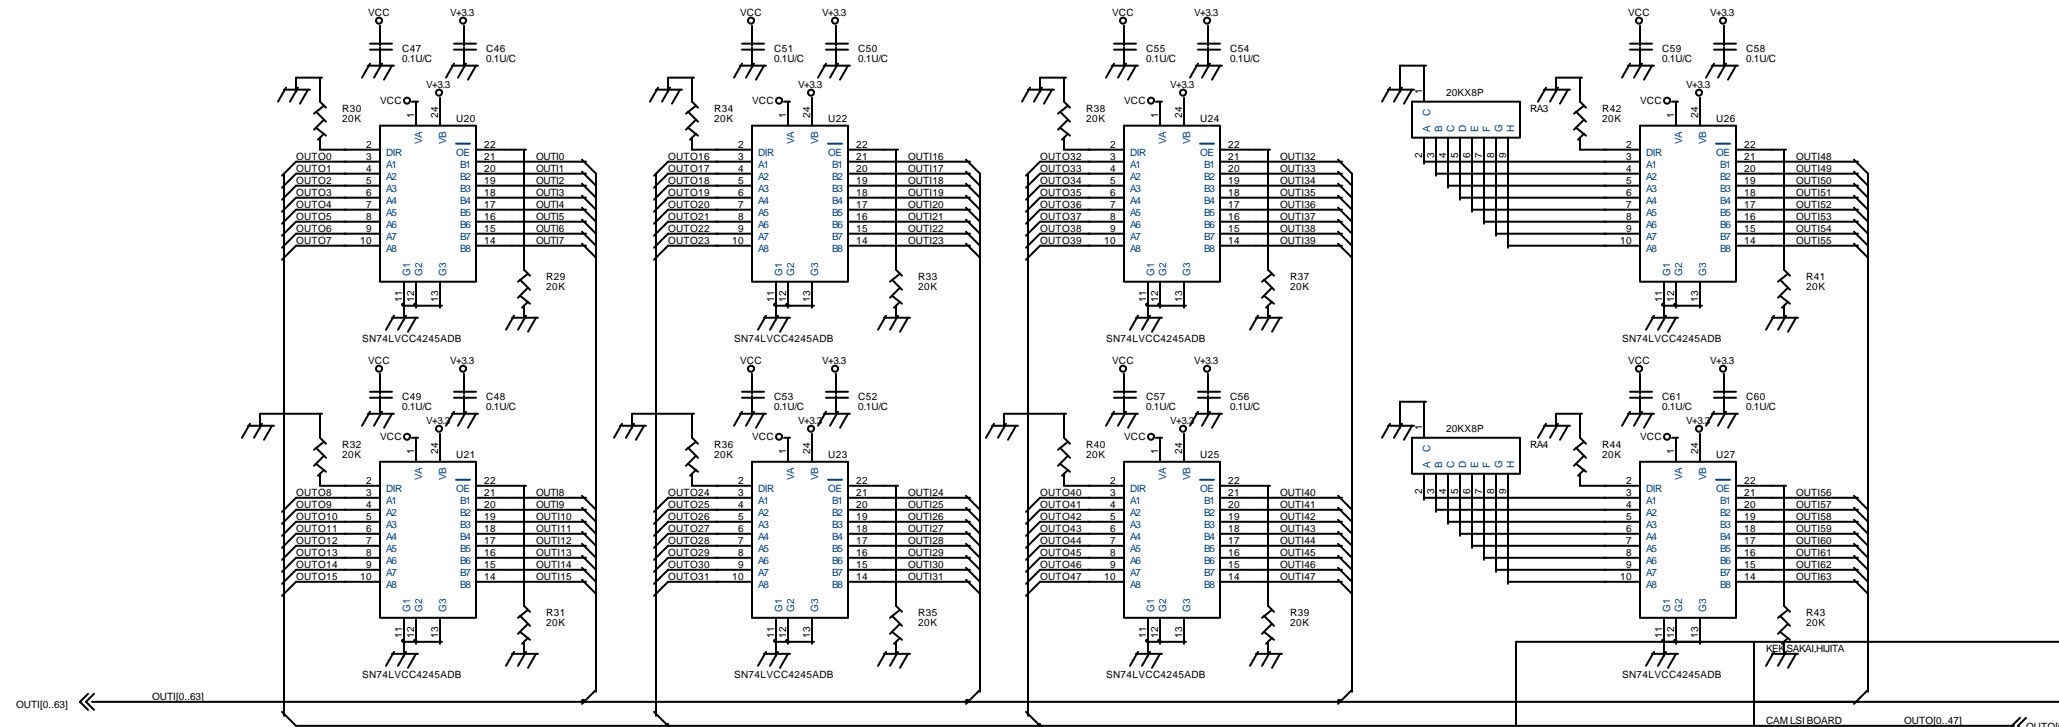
VCC V+3.3
C47 0.1U/C
C46 0.1U/C
V+3.3
VCC
R30 20K
U20
1 24
VA VB
2 DIR
22 OE
OUTO0 3 A1 B1 21 OUTI0
OUTO1 4 A2 B2 20 OUTI1
OUTO2 5 A3 B3 19 OUTI2
OUTO3 6 A4 B4 18 OUTI3
OUTO4 7 A5 B5 17 OUTI4
OUTO5 8 A6 B6 16 OUTI5
OUTO6 9 A7 B7 15 OUTI6
OUTO7 10 A8 B8 14 OUTI7
G1 G2 G3
11 12 13
R29 20K
SN74LVCC4245ADB

VCC V+3.3
C51 0.1U/C
C50 0.1U/C
V+3.3
VCC
R34 20K
U22
OUTO16 3 A1 B1 21 OUTI16
OUTO17 4 A2 B2 20 OUTI17
OUTO18 5 A3 B3 19 OUTI18
OUTO19 6 A4 B4 18 OUTI19
OUTO20 7 A5 B5 17 OUTI20
OUTO21 8 A6 B6 16 OUTI21
OUTO22 9 A7 B7 15 OUTI22
OUTO23 10 A8 B8 14 OUTI23
R33 20K
SN74LVCC4245ADB

VCC V+3.3
C55 0.1U/C
C54 0.1U/C
R38 20K
U24
OUTO32 3 A1 B1 21 OUTI32
OUTO33 4 A2 B2 20 OUTI33
OUTO34 5 A3 B3 19 OUTI34
OUTO35 6 A4 B4 18 OUTI35
OUTO36 7 A5 B5 17 OUTI36
OUTO37 8 A6 B6 16 OUTI37
OUTO38 9 A7 B7 15 OUTI38
OUTO39 10 A8 B8 14 OUTI39
R37 20K
SN74LVCC4245ADB

20KX8P
RA3
C A B C D E F G H
2 3 4 5 6 7 8 9
VCC V+3.3
C59 0.1U/C
C58 0.1U/C
R42 20K
U26
3 A1 B1 21 OUTI48
4 A2 B2 20 OUTI49
5 A3 B3 19 OUTI50
6 A4 B4 18 OUTI51
7 A5 B5 17 OUTI52
8 A6 B6 16 OUTI53
9 A7 B7 15 OUTI54
10 A8 B8 14 OUTI55
R41 20K
SN74LVCC4245ADB

VCC V+3.3
C49 0.1U/C
C48 0.1U/C
R32 20K
U21
OUTO8 3 A1 B1 21 OUTI8
OUTO9 4 A2 B2 20 OUTI9
OUTO10 5 A3 B3 19 OUTI10
OUTO11 6 A4 B4 18 OUTI11
OUTO12 7 A5 B5 17 OUTI12
OUTO13 8 A6 B6 16 OUTI13
OUTO14 9 A7 B7 15 OUTI14
OUTO15 10 A8 B8 14 OUTI15
R31 20K
SN74LVCC4245ADB

VCC V+3.3
C53 0.1U/C
C52 0.1U/C
R36 20K
U23
OUTO24 3 A1 B1 21 OUTI24
OUTO25 4 A2 B2 20 OUTI25
OUTO26 5 A3 B3 19 OUTI26
OUTO27 6 A4 B4 18 OUTI27
OUTO28 7 A5 B5 17 OUTI28
OUTO29 8 A6 B6 16 OUTI29
OUTO30 9 A7 B7 15 OUTI30
OUTO31 10 A8 B8 14 OUTI31
R35 20K
SN74LVCC4245ADB

VCC V+3.3
C57 0.1U/C
C56 0.1U/C
R40 20K
U25
OUTO40 3 A1 B1 21 OUTI40
OUTO41 4 A2 B2 20 OUTI41
OUTO42 5 A3 B3 19 OUTI42
OUTO43 6 A4 B4 18 OUTI43
OUTO44 7 A5 B5 17 OUTI44
OUTO45 8 A6 B6 16 OUTI45
OUTO46 9 A7 B7 15 OUTI46
OUTO47 10 A8 B8 14 OUTI47
R39 20K
SN74LVCC4245ADB

20KX8P
RA4
VCC V+3.3
C61 0.1U/C
C60 0.1U/C
R44 20K
U27
3 A1 B1 21 OUTI56
4 A2 B2 20 OUTI57
5 A3 B3 19 OUTI58
6 A4 B4 18 OUTI59
7 A5 B5 17 OUTI60
8 A6 B6 16 OUTI61
9 A7 B7 15 OUTI62
10 A8 B8 14 OUTI63
R43 20K
SN74LVCC4245ADB

KEK,SAKAI,HIJITA
OUTI[0..63]
OUTI[0..63]
CAM LSI BOARD
OUTO[0..47]
OUTO[